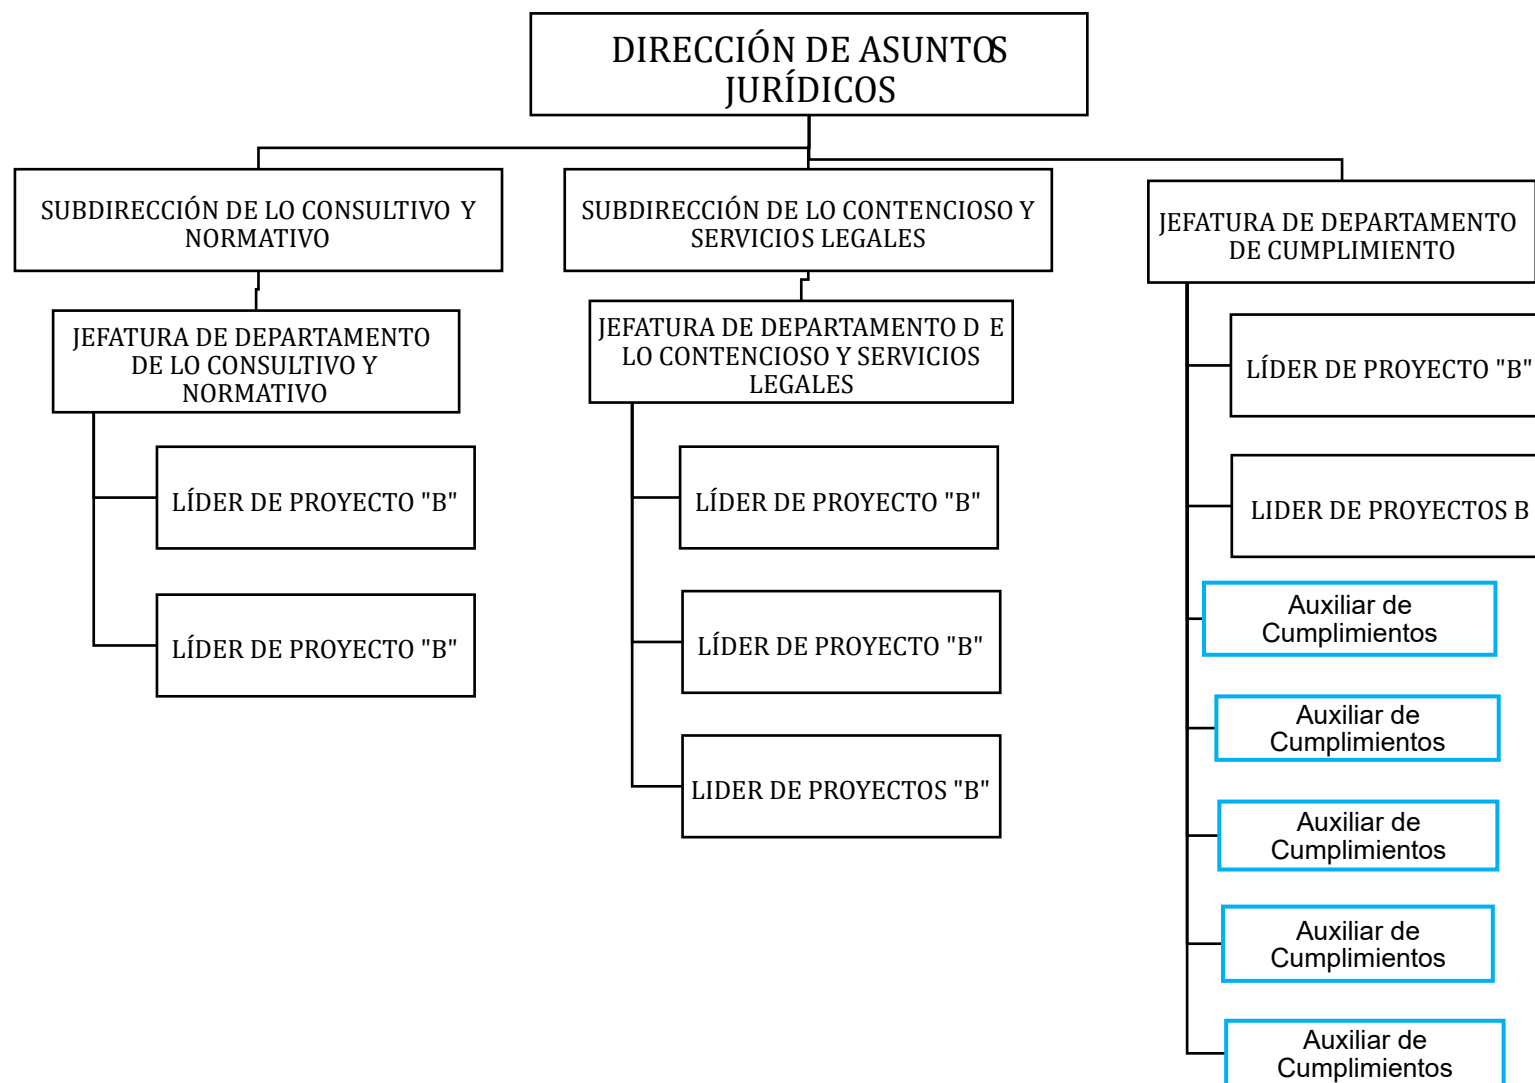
DIRECCIÓN DE ASUNTOS JURÍDICOS

SUBDIRECCIÓN DE LO CONSULTIVO Y NORMATIVO

JEFATURA DE DEPARTAMENTO DE LO CONSULTIVO Y NORMATIVO

LÍDER DE PROYECTO "B"

LÍDER DE PROYECTO "B"

SUBDIRECCIÓN DE LO CONTENCIOSO Y SERVICIOS LEGALES

JEFATURA DE DEPARTAMENTO D E LO CONTENCIOSO Y SERVICIOS LEGALES

LÍDER DE PROYECTO "B"

LÍDER DE PROYECTO "B"

LIDER DE PROYECTOS "B"

JEFATURA DE DEPARTAMENTO DE CUMPLIMIENTO

LÍDER DE PROYECTO "B"

LIDER DE PROYECTOS B

Auxiliar de Cumplimientos

Auxiliar de Cumplimientos

Auxiliar de Cumplimientos

Auxiliar de Cumplimientos

Auxiliar de Cumplimientos